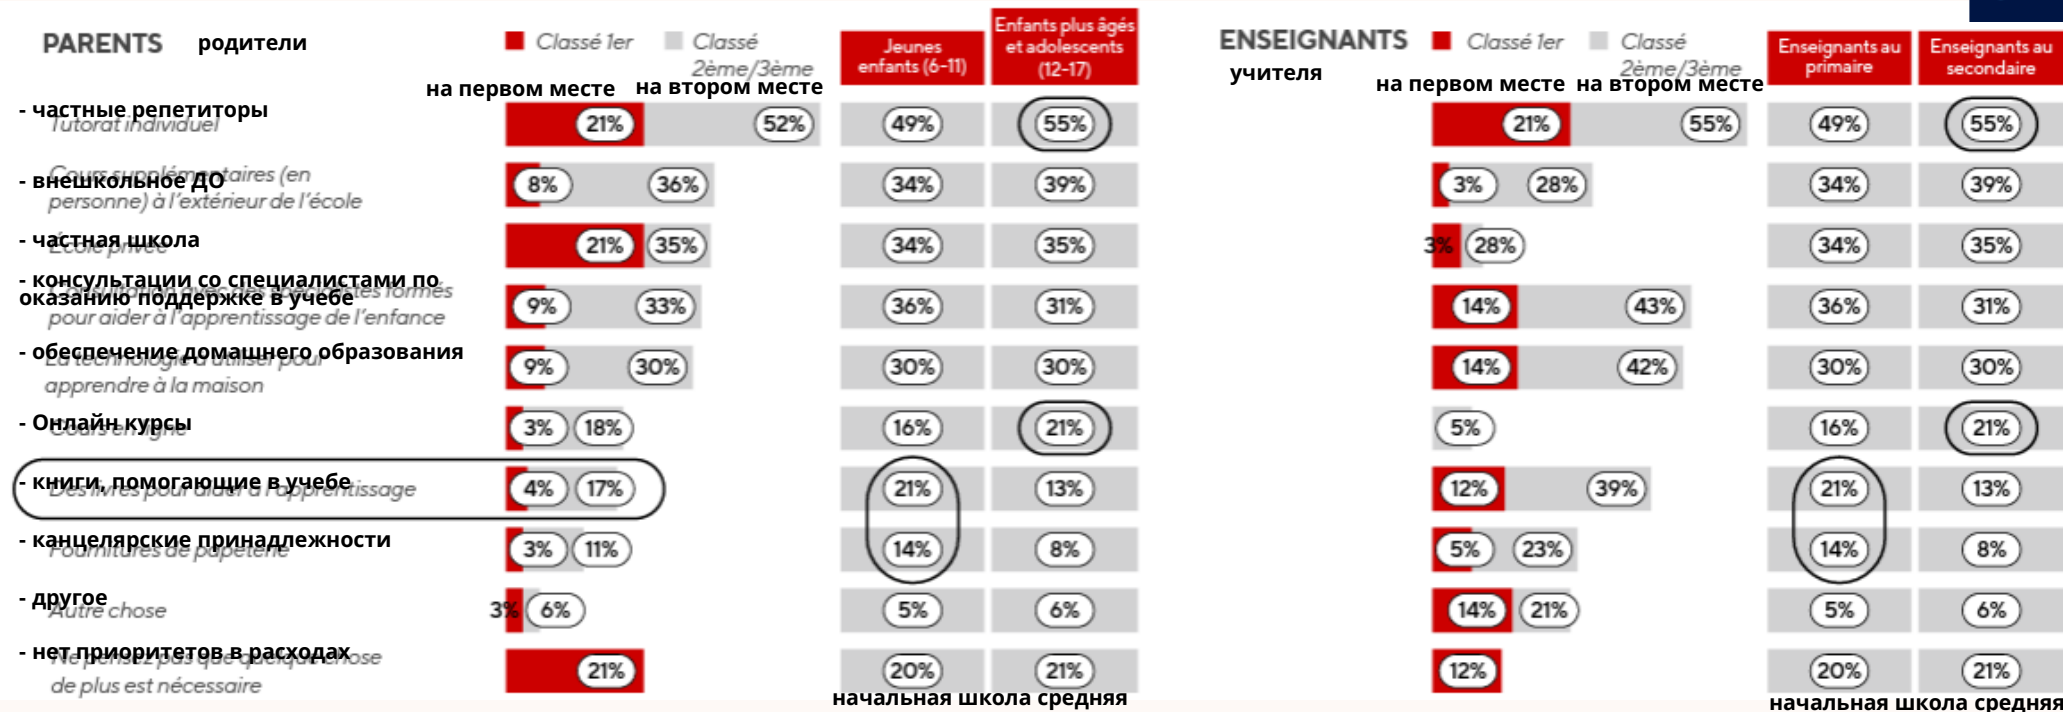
PARENTS родители

Classé 1er на первом месте
Classé 2ème/3ème на втором месте

Jeunes enfants (6-11)
Enfants plus âgés et adolescents (12-17)

- частные репетиторы Tutorat individuel 21% 52% 49% 55%
- внешкольное ДО Cours supplémentaires (en personne) à l'extérieur de l'école 8% 36% 34% 39%
- частная школа École privée 21% 35% 34% 35%
- консультации со специалистами по оказанию поддержке в учебе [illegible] pour aider à l'apprentissage de l'enfance 9% 33% 36% 31%
- обеспечение домашнего образования La technologie à utiliser pour apprendre à la maison 9% 30% 30% 30%
- Онлайн курсы Cours en ligne 3% 18% 16% 21%
- книги, помогающие в учебе Des livres pour aider à l'apprentissage 4% 17% 21% 13%
- канцелярские принадлежности Fournitures de papeterie 3% 11% 14% 8%
- другое Autre chose 3% 6% 5% 6%
- нет приоритетов в расходах Ne pensez pas que quelque chose de plus est nécessaire 21% 20% 21%

начальная школа средняя

ENSEIGNANTS учителя

Classé 1er на первом месте
Classé 2ème/3ème на втором месте

Enseignants au primaire
Enseignants au secondaire

21% 55% 49% 55%
3% 28% 34% 39%
3% 28% 34% 35%
14% 43% 36% 31%
14% 42% 30% 30%
5% 16% 21%
12% 39% 21% 13%
5% 23% 14% 8%
14% 21% 5% 6%
12% 20% 21%

начальная школа средняя